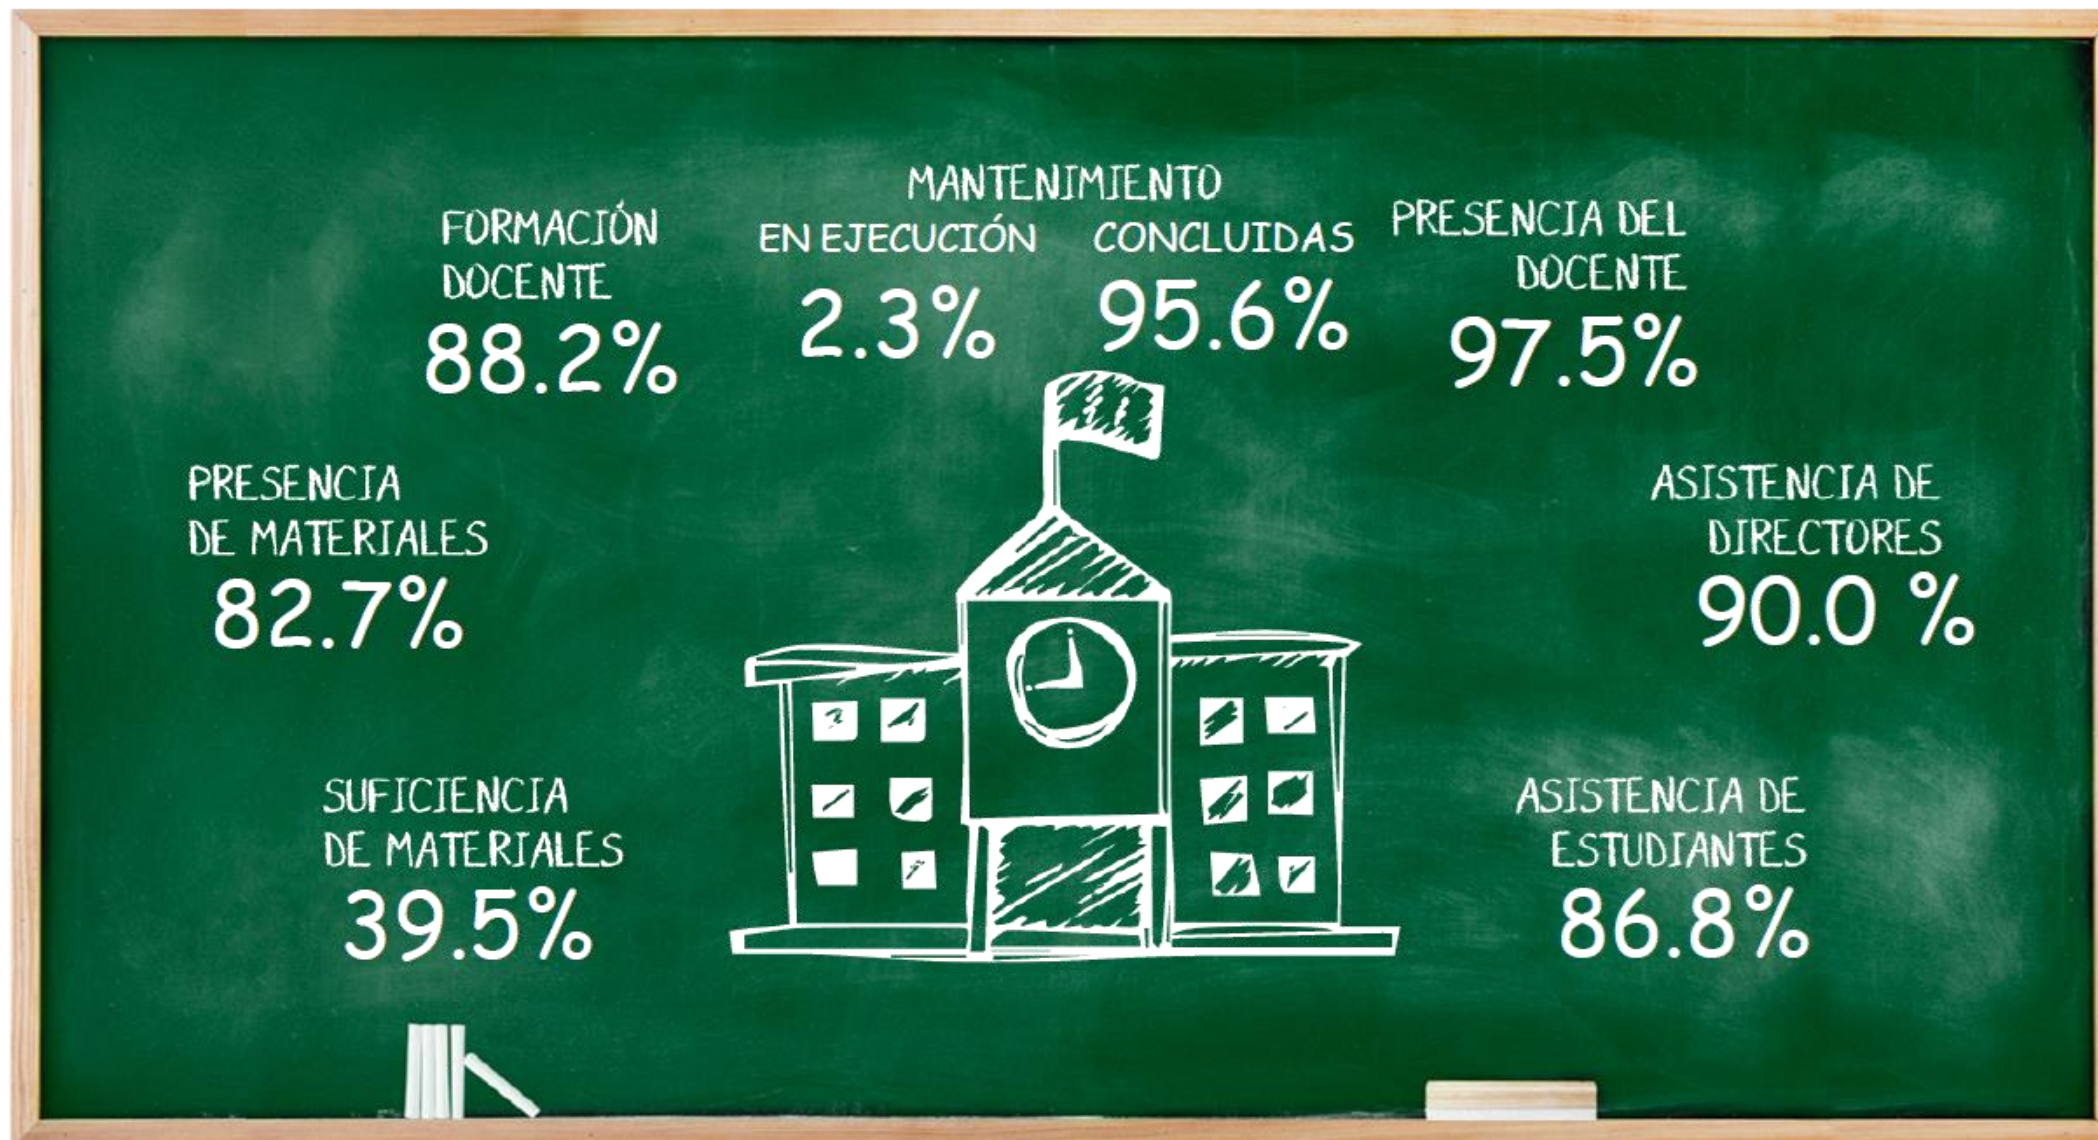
FORMACIÓN DOCENTE
88.2%

MANTENIMIENTO
EN EJECUCIÓN
2.3%
CONCLUIDAS
95.6%

PRESENCIA DEL DOCENTE
97.5%

PRESENCIA DE MATERIALES
82.7%

ASISTENCIA DE DIRECTORES
90.0 %

SUFICIENCIA DE MATERIALES
39.5%

ASISTENCIA DE ESTUDIANTES
86.8%